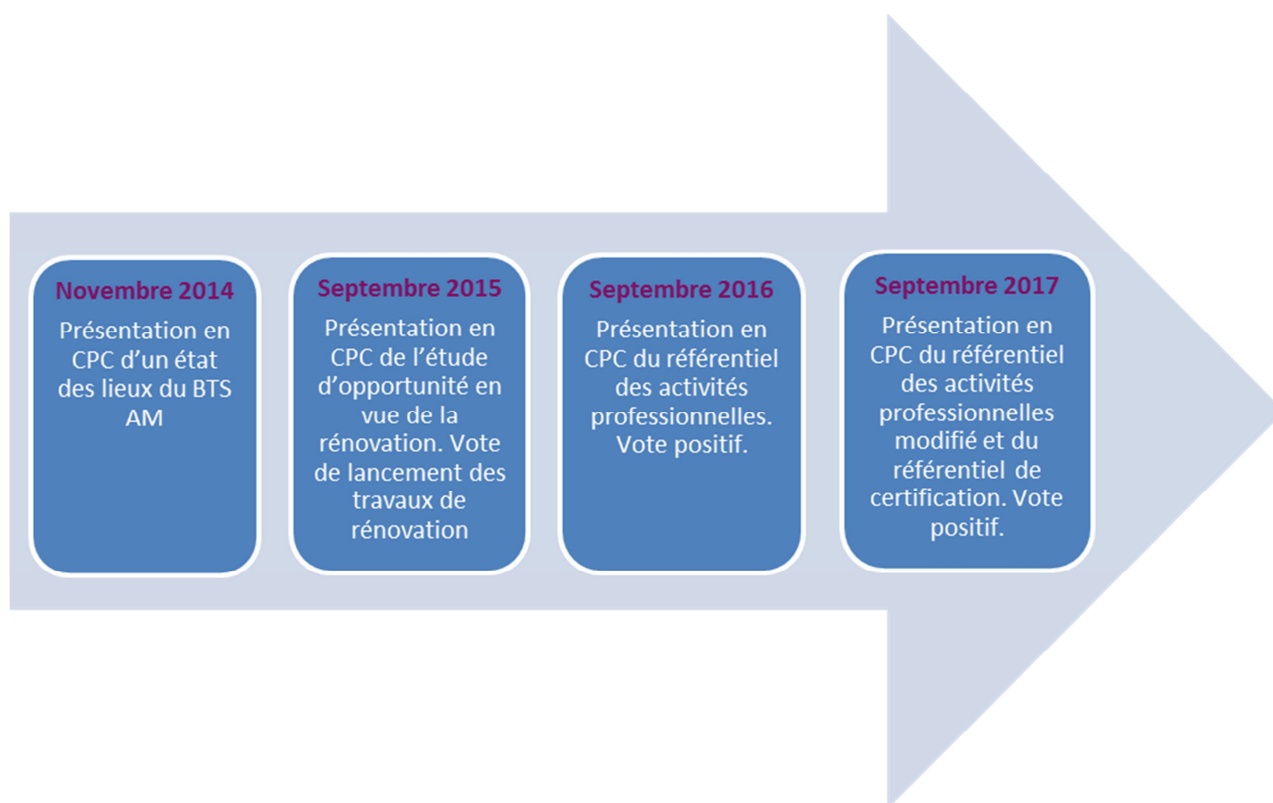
Novembre 2014
Présentation en CPC d'un état des lieux du BTS AM

Septembre 2015
Présentation en CPC de l'étude d'opportunité en vue de la rénovation. Vote de lancement des travaux de rénovation

Septembre 2016
Présentation en CPC du référentiel des activités professionnelles. Vote positif.

Septembre 2017
Présentation en CPC du référentiel des activités professionnelles modifié et du référentiel de certification. Vote positif.